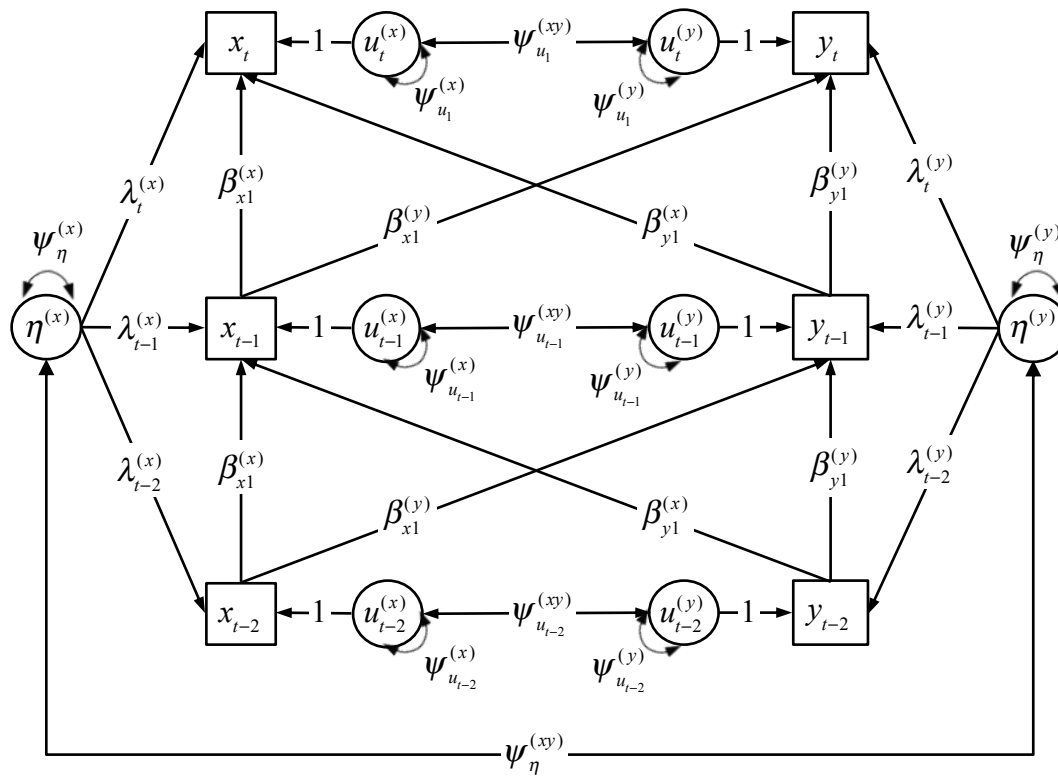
$x_t$ 1 $u_t^{(x)}$ $\psi_{u_1}^{(xy)}$ $u_t^{(y)}$ 1 $y_t$

$\psi_{u_1}^{(x)}$ $\psi_{u_1}^{(y)}$

$\lambda_t^{(x)}$ $\beta_{x1}^{(x)}$ $\beta_{y1}^{(y)}$ $\lambda_t^{(y)}$

$\beta_{x1}^{(y)}$ $\beta_{y1}^{(x)}$

$\psi_\eta^{(x)}$ $\psi_\eta^{(y)}$

$\eta^{(x)}$ $\lambda_{t-1}^{(x)}$ $x_{t-1}$ 1 $u_{t-1}^{(x)}$ $\psi_{u_{t-1}}^{(xy)}$ $u_{t-1}^{(y)}$ 1 $y_{t-1}$ $\lambda_{t-1}^{(y)}$ $\eta^{(y)}$

$\psi_{u_{t-1}}^{(x)}$ $\psi_{u_{t-1}}^{(y)}$

$\lambda_{t-2}^{(x)}$ $\beta_{x1}^{(x)}$ $\beta_{y1}^{(y)}$ $\lambda_{t-2}^{(y)}$

$\beta_{x1}^{(y)}$ $\beta_{y1}^{(x)}$

$x_{t-2}$ 1 $u_{t-2}^{(x)}$ $\psi_{u_{t-2}}^{(xy)}$ $u_{t-2}^{(y)}$ 1 $y_{t-2}$

$\psi_{u_{t-2}}^{(x)}$ $\psi_{u_{t-2}}^{(y)}$

$\psi_\eta^{(xy)}$